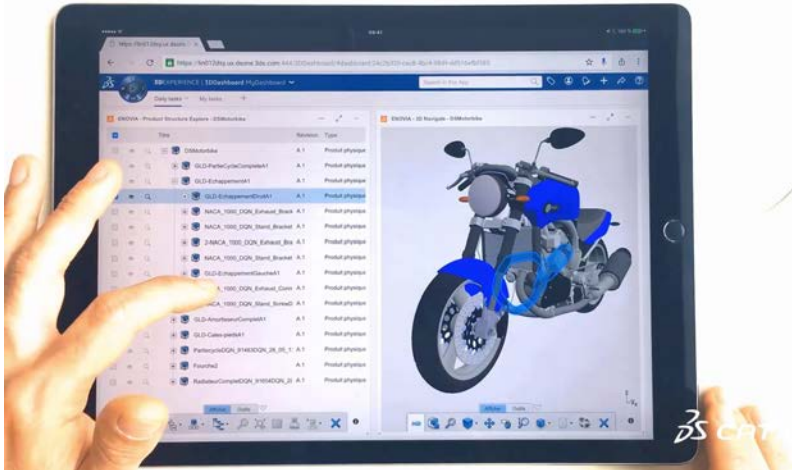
https://fm012thy.ua.3ds.com

3DEXPERIENCE | 3DDashboard MyDashboard

Daily tasks | My tasks

ENOVIA - Product Structure Explorer - DSMotorbike

ENOVIA - 3D Navigate - DSMotorbike

| Title | Revision | Type |
|---|---|---|
| DSMotorbike | A.1 | Produit physique |
| GLD-PartieCycleCompleteA1 | A.1 | Produit physique |
| GLD-EchappementA1 | A.1 | Produit physique |
| GLD-EchappementDroitA1 | A.1 | Produit physique |
| NACA_1000_DQN_Exhaust_Brack | A.1 | Produit physique |
| NACA_1000_DQN_Stand_Bracket | A.1 | Produit physique |
| 2-NACA_1000_DQN_Exhaust_Bra | A.1 | Produit physique |
| NACA_1000_DQN_Stand_Bracket | A.1 | Produit physique |
| GLD-EchappementGaucheA1 | A.1 | Produit physique |
| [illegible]_1000_DQN_Exhaust_Conn | A.1 | Produit physique |
| NACA_1000_DQN_Stand_Screw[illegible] | A.1 | Produit physique |
| GLD-AmortisseurCompletA1 | A.1 | Produit physique |
| GLD-Cales-piedsA1 | A.1 | Produit physique |
| PartiecycleDQN_91483DQN_28_05_1 | A.1 | Produit physique |
| Fourche2 | A.1 | Produit physique |
| RadiateurCompletDQN_91658DQN_2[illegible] | A.1 | Produit physique |

Afficher Outils

Afficher Outils

3S CAT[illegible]